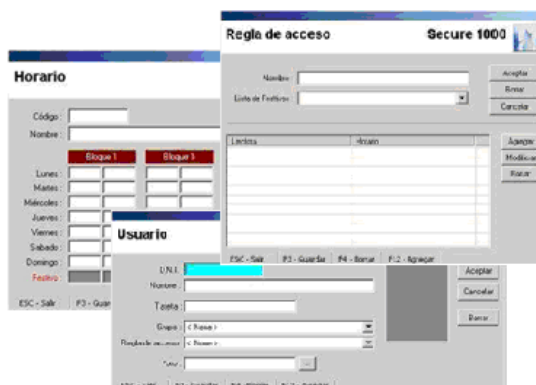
Horario

Código :
Nombre :

Bloque 1
Bloque 3

Lunes :
Martes :
Miércoles :
Jueves :
Viernes :
Sabado :
Domingo :
Festivo :

ESC - Salir
F3 - Guar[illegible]

Regla de acceso
Secure 1000

Nombre :
Lista de Festivos :

Aceptar
Borrar
Cancelar

Lectora
Horario

Agregar
Modificar
Borrar

ESC - Salir
F3 - Guardar
F4 - Borrar
F12 - Agregar

Usuario

D.N.I. :
Nombre :
Tarjeta :
Grupo : < Ninguno >
Regla de acceso : < Ninguno >
Foto :

Aceptar
Cancelar
Borrar

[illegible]